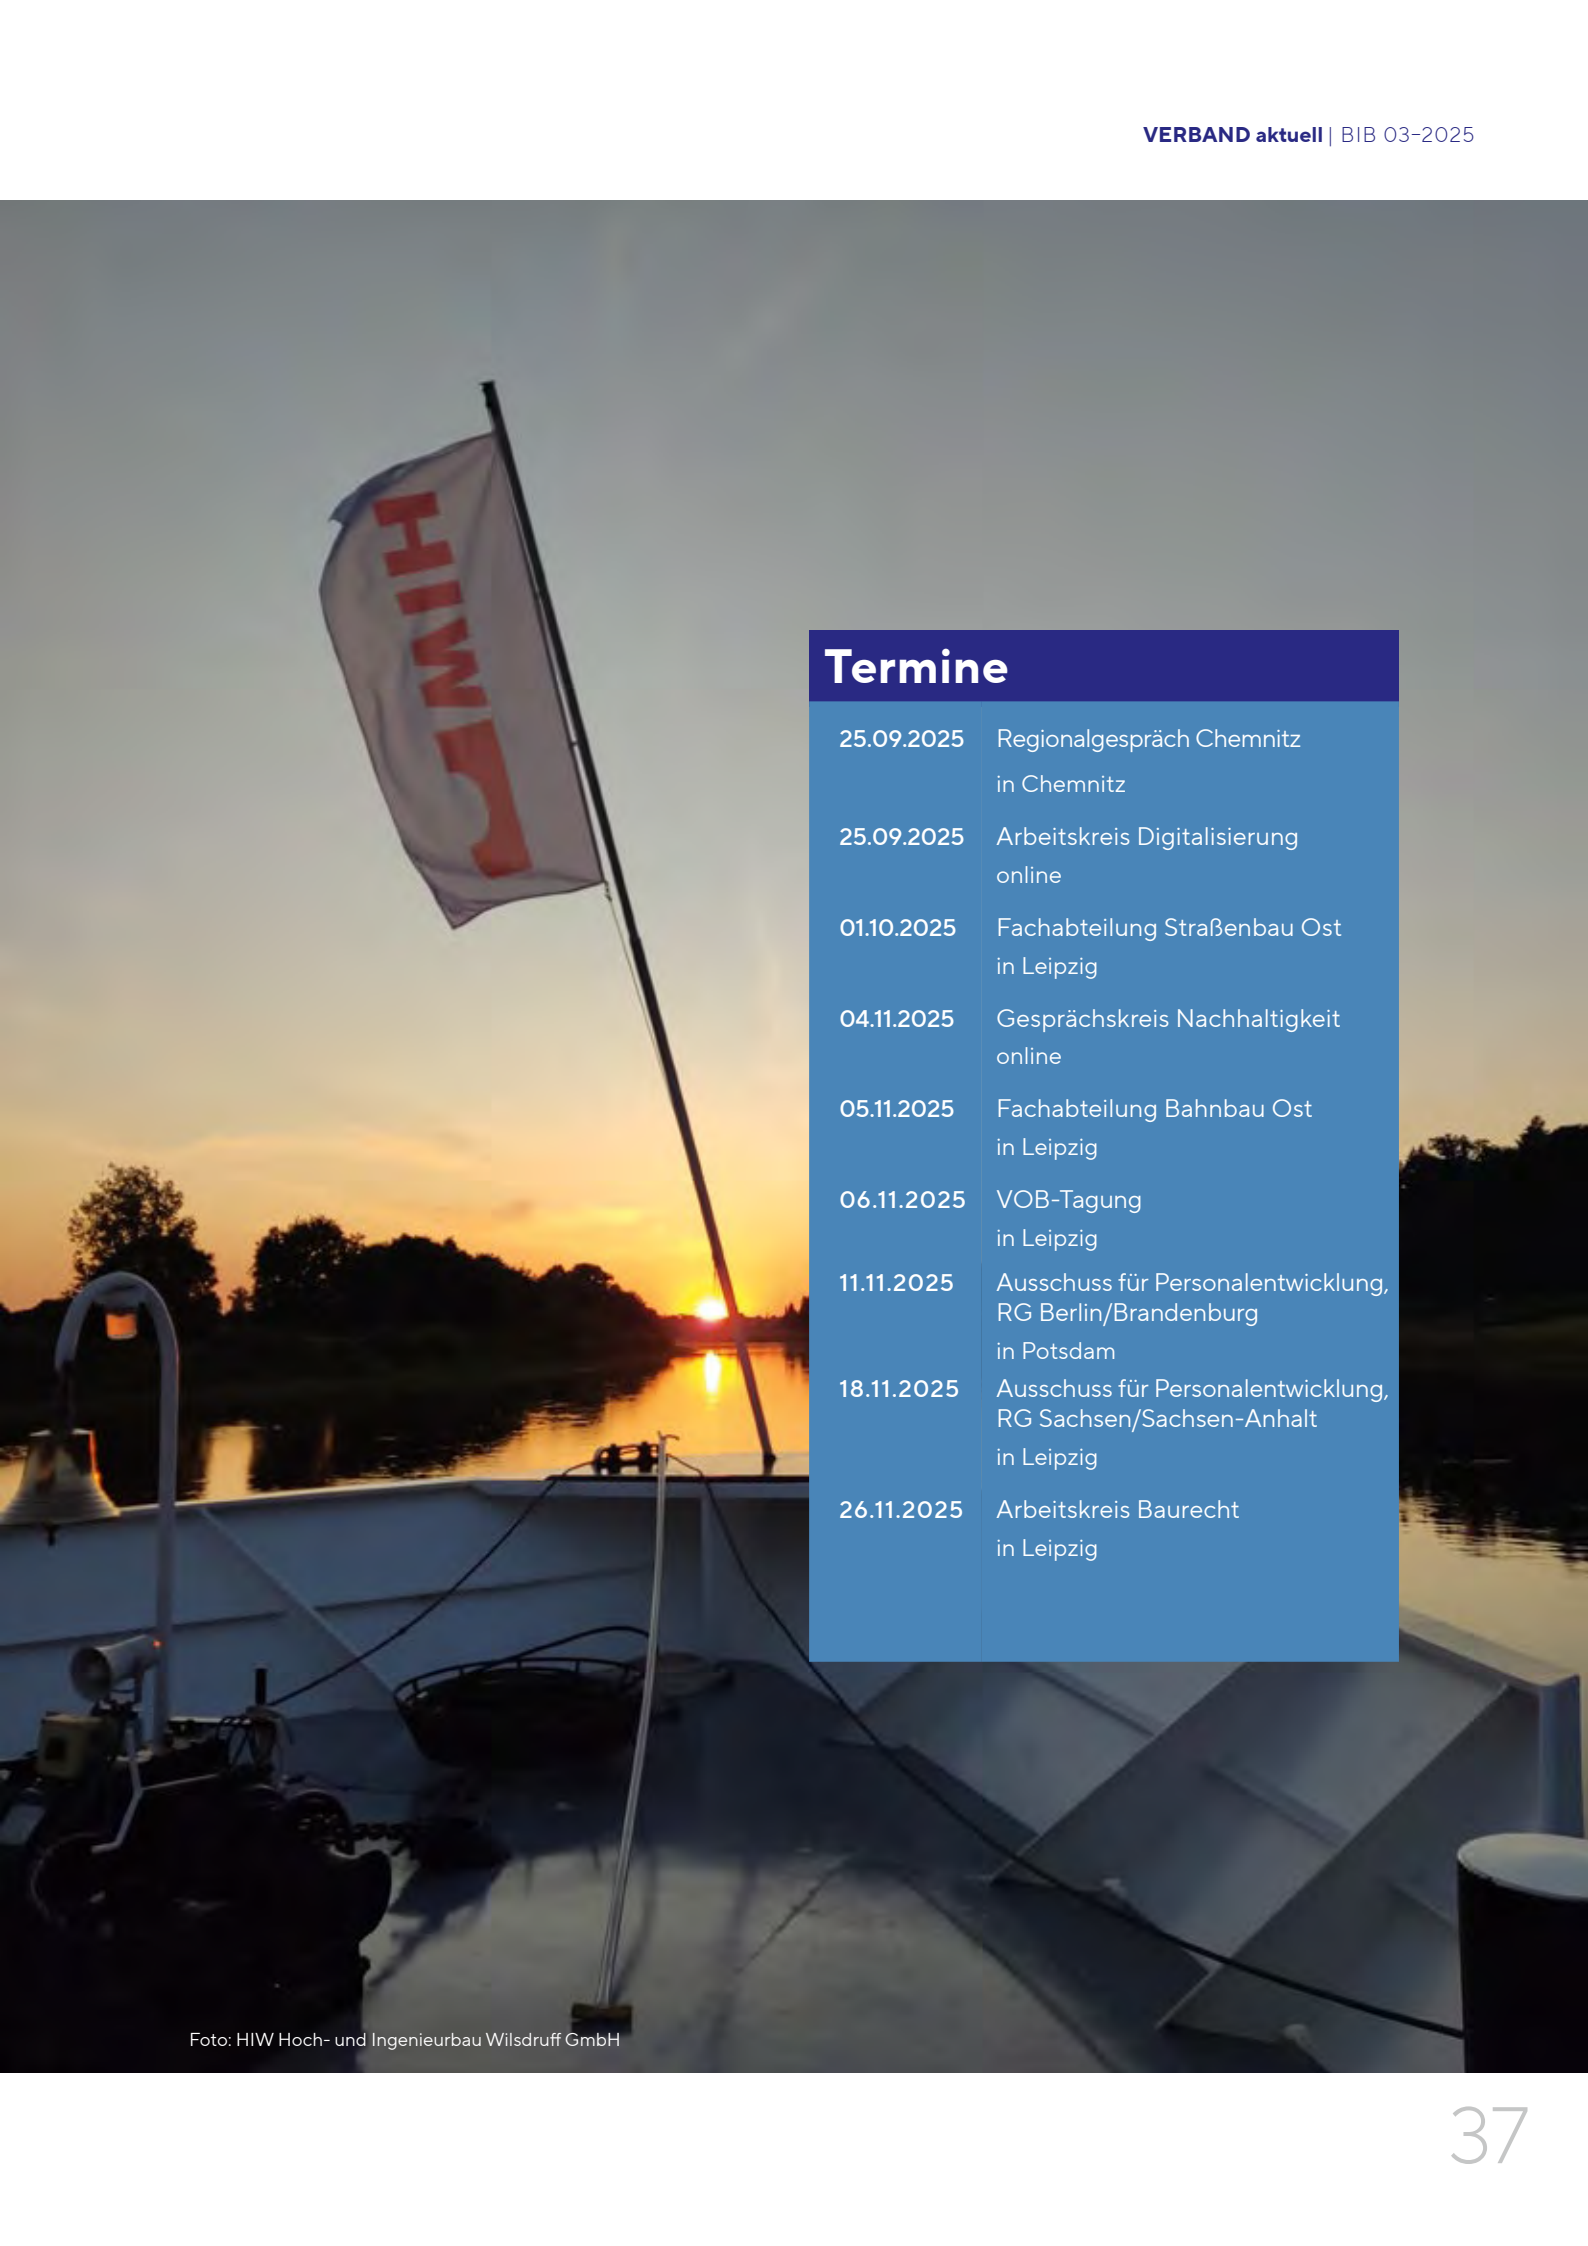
VERBAND aktuell | BIB 03-2025

HIW

Termine

| | |
|---|---|
| 25.09.2025 | Regionalgespräch Chemnitz in Chemnitz |
| 25.09.2025 | Arbeitskreis Digitalisierung online |
| 01.10.2025 | Fachabteilung Straßenbau Ost in Leipzig |
| 04.11.2025 | Gesprächskreis Nachhaltigkeit online |
| 05.11.2025 | Fachabteilung Bahnbau Ost in Leipzig |
| 06.11.2025 | VOB-Tagung in Leipzig |
| 11.11.2025 | Ausschuss für Personalentwicklung, RG Berlin/Brandenburg in Potsdam |
| 18.11.2025 | Ausschuss für Personalentwicklung, RG Sachsen/Sachsen-Anhalt in Leipzig |
| 26.11.2025 | Arbeitskreis Baurecht in Leipzig |

Foto: HIW Hoch- und Ingenieurbau Wilsdruff GmbH

37